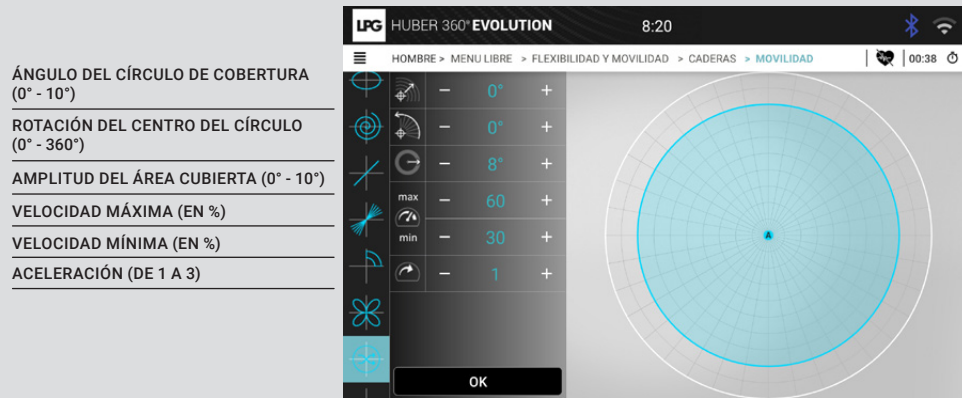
ÁNGULO DEL CÍRCULO DE COBERTURA (0° - 10°)

ROTACIÓN DEL CENTRO DEL CÍRCULO (0° - 360°)

AMPLITUD DEL ÁREA CUBIERTA (0° - 10°)

VELOCIDAD MÁXIMA (EN %)

VELOCIDAD MÍNIMA (EN %)

ACELERACIÓN (DE 1 A 3)

LPG HUBER 360° EVOLUTION 8:20

HOMBRE > MENU LIBRE > FLEXIBILIDAD Y MOVILIDAD > CADERAS > MOVILIDAD

00:38

− 0° +

− 0° +

− 8° +

max − 60 +

min − 30 +

− 1 +

OK

A